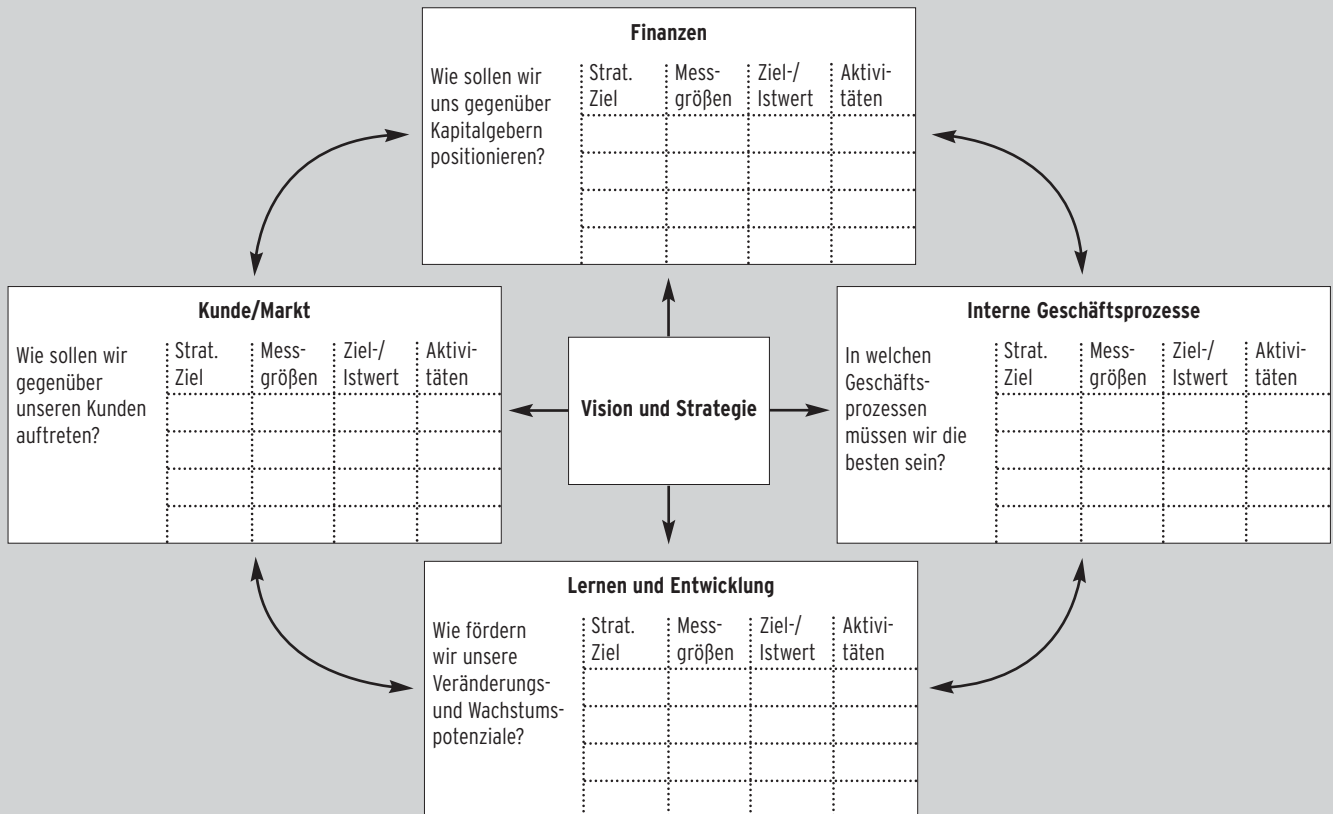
Finanzen

Wie sollen wir uns gegenüber Kapitalgebern positionieren?

| Strat. Ziel | Messgrößen | Ziel-/ Istwert | Aktivitäten |
|---|---|---|---|
| | | | |
| | | | |
| | | | |
| | | | |

Kunde/Markt

Wie sollen wir gegenüber unseren Kunden auftreten?

| Strat. Ziel | Messgrößen | Ziel-/ Istwert | Aktivitäten |
|---|---|---|---|
| | | | |
| | | | |
| | | | |
| | | | |

Vision und Strategie

Interne Geschäftsprozesse

In welchen Geschäftsprozessen müssen wir die besten sein?

| Strat. Ziel | Messgrößen | Ziel-/ Istwert | Aktivitäten |
|---|---|---|---|
| | | | |
| | | | |
| | | | |
| | | | |

Lernen und Entwicklung

Wie fördern wir unsere Veränderungs- und Wachstumspotenziale?

| Strat. Ziel | Messgrößen | Ziel-/ Istwert | Aktivitäten |
|---|---|---|---|
| | | | |
| | | | |
| | | | |
| | | | |